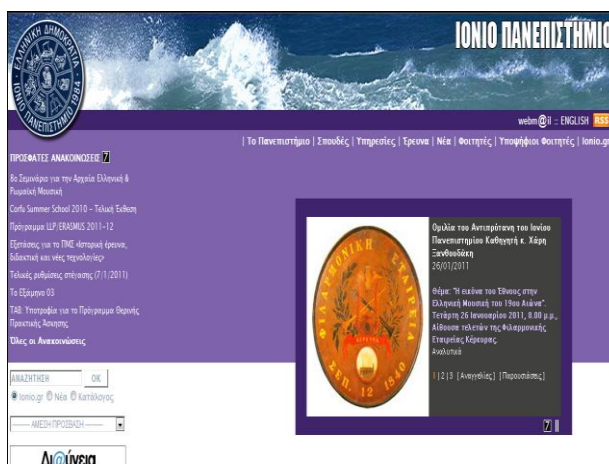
ΕΛΛΗΝΙΚΗ ΔΗΜΟΚΡΑΤΙΑ
ΙΟΝΙΟ ΠΑΝΕΠΙΣΤΗΜΙΟ 1984

ΙΟΝΙΟ ΠΑΝΕΠΙΣΤΗΜΙΟ

webm@il :: ENGLISH RSS

| Το Πανεπιστήμιο | Σπουδές | Υπηρεσίες | Έρευνα | Νέα | Φοιτητές | Υποψήφιοι Φοιτητές | Ionio.gr

ΠΡΟΣΦΑΤΕΣ ΑΝΑΚΟΙΝΩΣΕΙΣ

8ο Σεμινάριο για την Αρχαία Ελληνική & Ρωμαϊκή Μουσική

Corfu Summer School 2010 - Τελική Έκθεση

Πρόγραμμα LLP/ERASMUS 2011-12

Εξετάσεις για το ΠΜΣ «Ιστορική έρευνα, διδακτική και νέες τεχνολογίες»

Τελικές ρυθμίσεις στέγασης (7/1/2011)

Το Εξάμηνο 03

ΤΑΒ: Υποτροφία για το Πρόγραμμα Θερινής Πρακτικής Άσκησης

Όλες οι Ανακοινώσεις

ΑΝΑΖΗΤΗΣΗ OK

Ionio.gr Νέα Κατάλογος

ΑΜΕΣΗ ΠΡΟΣΒΑΣΗ

Δι@ύγεια

ΦΙΛΟΜΟΥΣΙΚΗ ΕΤΑΙΡΕΙΑ ΕΤΟΣ 12 1840

Ομιλία του Αντιπρύτανη του Ιονίου Πανεπιστημίου Καθηγητή κ. Χάρη Ξανθουδάκη
26/01/2011

Θέμα: "Η εικόνα του Έθνους στην Ελληνική Μουσική του 19ου Αιώνα". Τετάρτη 26 Ιανουαρίου 2011, 8.00 μ.μ., Αίθουσα τελετών της Φιλαρμονικής Εταιρείας Κέρκυρας.
Αναλυτικά

1 | 2 | 3 [Αναγγελίες] [Παρουσιάσεις]